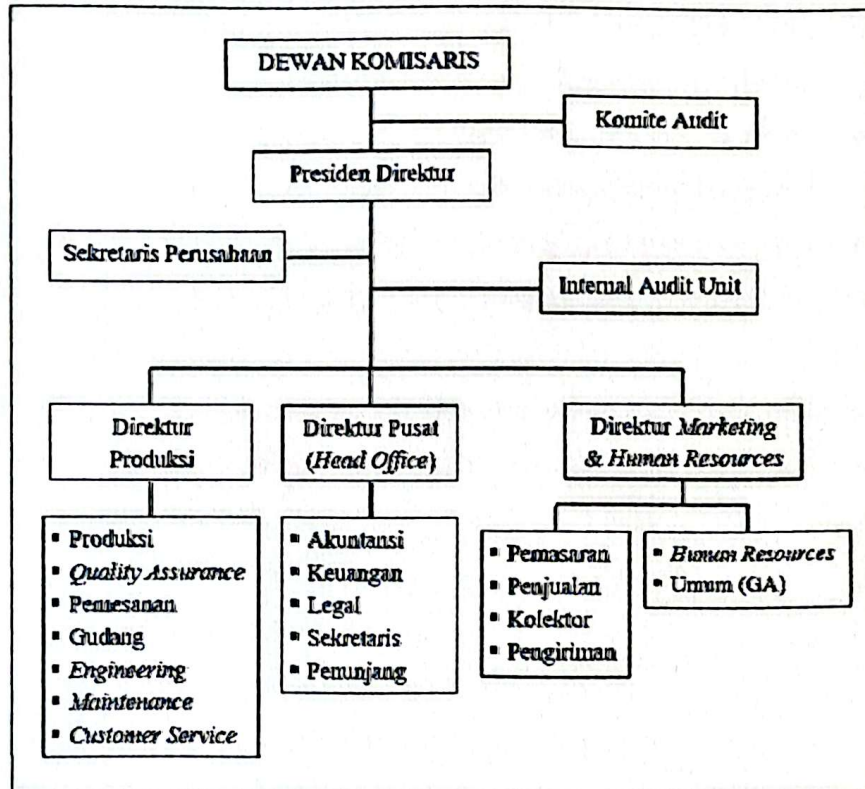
DEWAN KOMISARIS

Komite Audit

Presiden Direktur

Sekretaris Perusahaan

Internal Audit Unit

Direktur Produksi

Direktur Pusat (*Head Office*)

Direktur *Marketing* & *Human Resources*

- Produksi
- *Quality Assurance*
- Pemesanan
- Gudang
- *Engineering*
- *Maintenance*
- *Customer Service*

- Akuntansi
- Keuangan
- Legal
- Sekretaris
- Penunjang

- Pemasaran
- Penjualan
- Kolektor
- Pengiriman

- *Human Resources*
- Umum (GA)